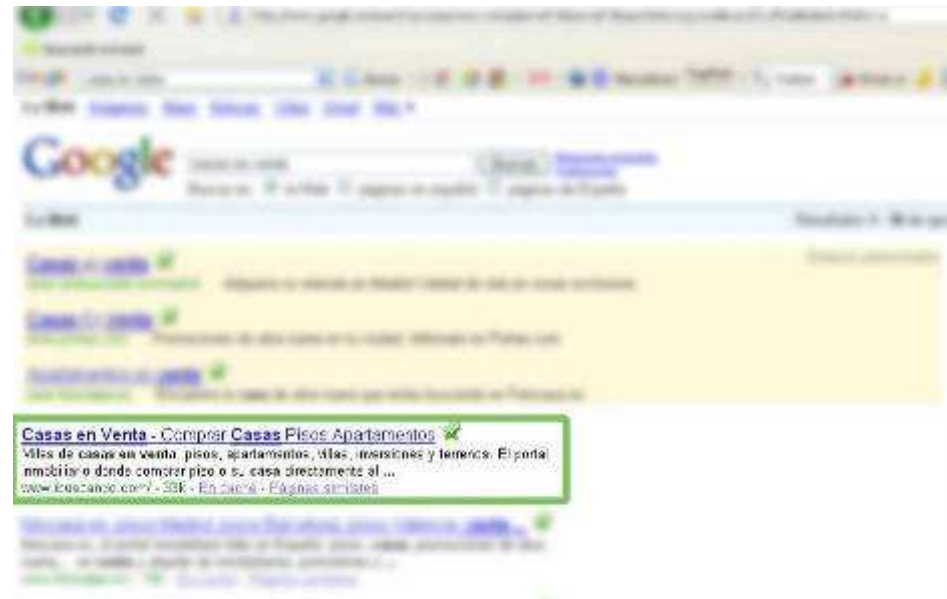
Google

Casas en venta

Casas En Venta

Apartamentos en venta

Casas en Venta - Comprar Casas Pisos Apartamentos
Villas de casas en venta, pisos, apartamentos, villas, inversiones y terrenos. El portal inmobiliario donde comprar piso o su casa directamente al ...
www.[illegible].com/ - 39k - En caché - Páginas similares